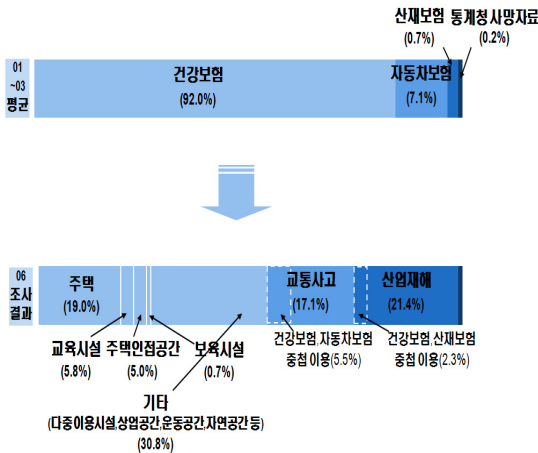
산재보험 (0.7%)
통계청 사망자료 (0.2%)

01 ~03 평균
건강보험 (92.0%)
자동차보험 (7.1%)

06 조사 결과
주택 (19.0%)
교통사고 (17.1%)
산업재해 (21.4%)

교육시설 (5.8%)
주택인접공간 (5.0%)
보육시설 (0.7%)
건강보험, 자동차보험 중첩 이용(5.5%)
건강보험, 산재보험 중첩 이용(2.3%)

기타
(다중이용시설, 상업공간, 운동공간, 자연공간 등)
(30.8%)